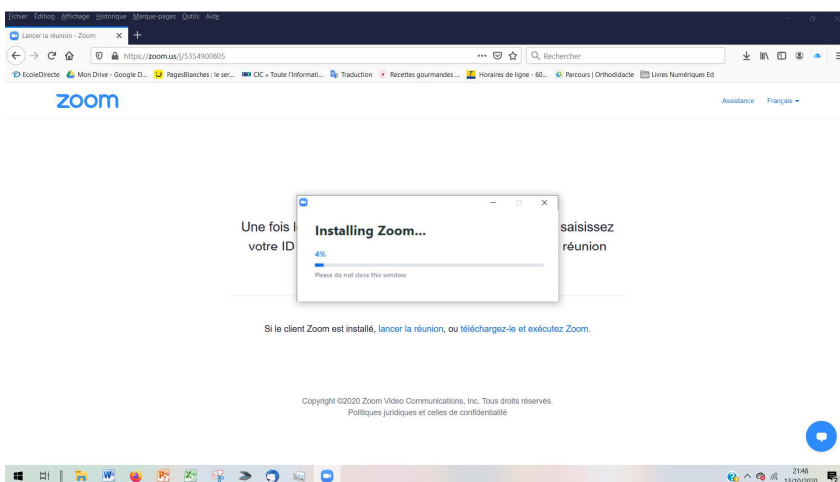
Fichier Édition Affichage Historique Marque-pages Outils Aide

Lancer la réunion - Zoom

https://zoom.us/j/5354900805

Rechercher

EcoleDirecte Mon Drive - Google D... PagesBlanches : le ser... CIC « Toute l'Informati... Traduction Recettes gourmandes ... Horaires de ligne - 60... Parcours | Orthodidacte Livres Numériques Ed

zoom

Assistance Français

Une fois l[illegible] saisissez votre ID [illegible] réunion

Installing Zoom...

4%

Please do not close this window

Si le client Zoom est installé, lancer la réunion, ou téléchargez-le et exécutez Zoom.

Copyright ©2020 Zoom Video Communications, Inc. Tous droits réservés.
Politiques juridiques et celles de confidentialité

21:48
13/10/2020